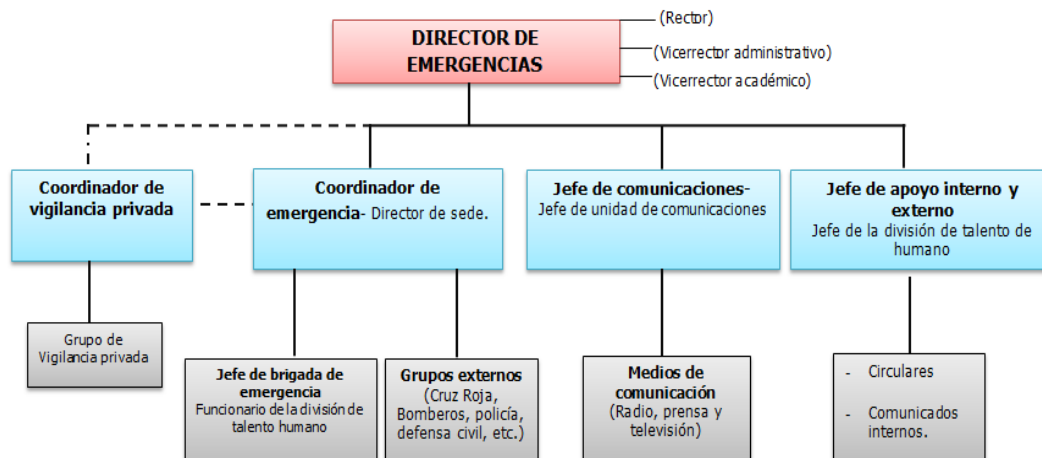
DIRECTOR DE EMERGENCIAS

(Rector)

(Vicerrector administrativo)

(Vicerrector académico)

Coordinador de vigilancia privada

Coordinador de emergencia- Director de sede.

Jefe de comunicaciones- Jefe de unidad de comunicaciones

Jefe de apoyo interno y externo
Jefe de la división de talento de humano

Grupo de Vigilancia privada

Jefe de brigada de emergencia
Funcionario de la división de talento humano

Grupos externos
(Cruz Roja, Bomberos, policía, defensa civil, etc.)

Medios de comunicación
(Radio, prensa y televisión)

- Circulares

- Comunicados internos.